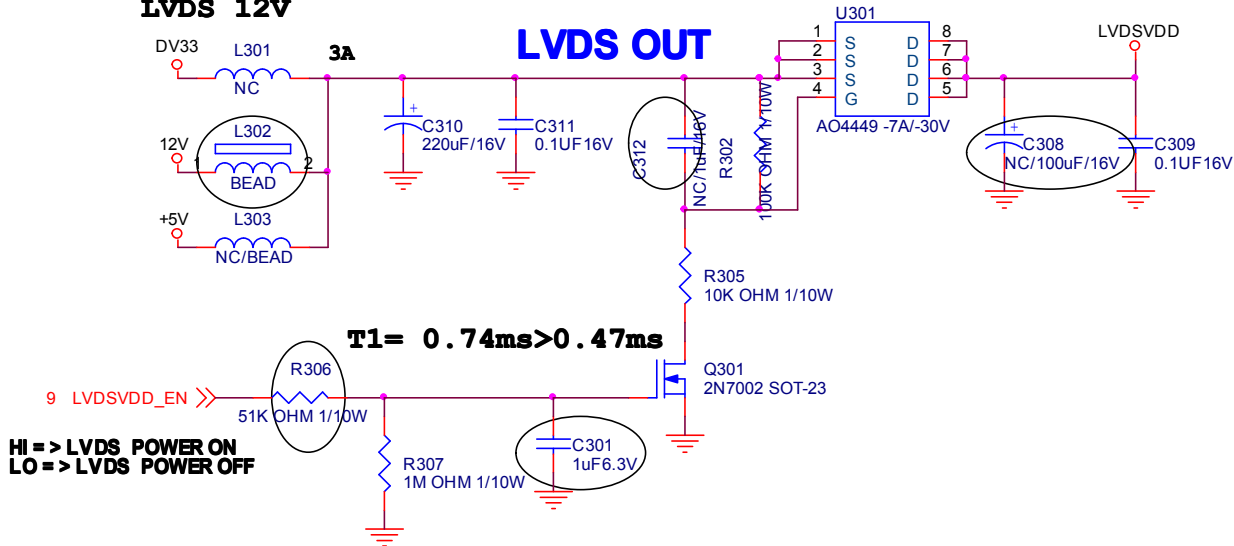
LVDS 12V

LVDS OUT

DV33
L301
NC
3A

12V
L302
1
BEAD
2

+5V
L303
NC/BEAD

C310
220uF/16V

C311
0.1UF16V

C312
NC/1uF/16V

R302
100K OHM 1/10W

U301
1 S
2 S
3 S
4 G
8 D
7 D
6 D
5 D
AO4449 -7A/-30V

LVDSVDD

C308
NC/100uF/16V

C309
0.1UF16V

R305
10K OHM 1/10W

T1= 0.74ms>0.47ms

Q301
2N7002 SOT-23

9 LVDSVDD_EN

R306
51K OHM 1/10W

R307
1M OHM 1/10W

C301
1uF6.3V

HI = > LVDS POWER ON
LO = > LVDS POWER OFF